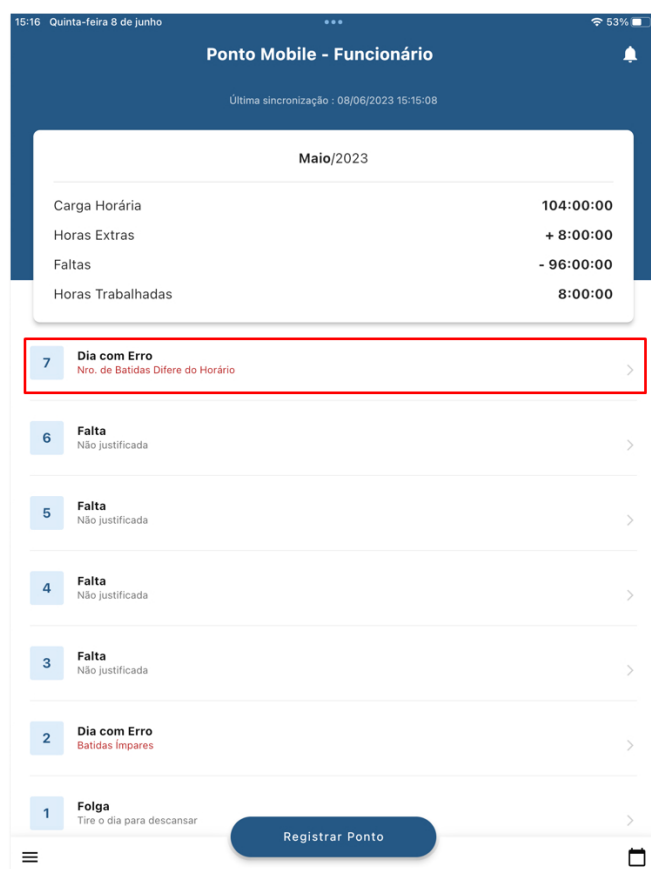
15:16 Quinta-feira 8 de junho

53%

Ponto Mobile - Funcionário

Última sincronização : 08/06/2023 15:15:08

Maio/2023

| | |
|---|---|
| Carga Horária | 104:00:00 |
| Horas Extras | + 8:00:00 |
| Faltas | - 96:00:00 |
| Horas Trabalhadas | 8:00:00 |

7 Dia com Erro
Nro. de Batidas Difere do Horário

6 Falta
Não justificada

5 Falta
Não justificada

4 Falta
Não justificada

3 Falta
Não justificada

2 Dia com Erro
Batidas Ímpares

1 Folga
Tire o dia para descansar

Registrar Ponto